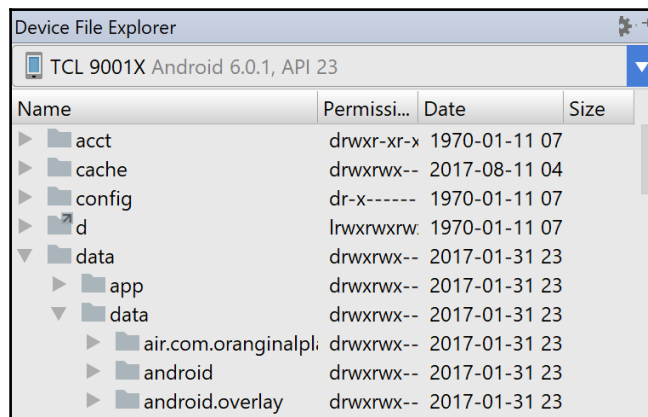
Device File Explorer

TCL 9001X Android 6.0.1, API 23

| Name | Permissi... | Date | Size |
|---|---|---|---|
| acct | drwxr-xr-x | 1970-01-11 07 | |
| cache | drwxrwx-- | 2017-08-11 04 | |
| config | dr-x------ | 1970-01-11 07 | |
| d | lrwxrwxrw | 1970-01-11 07 | |
| data | drwxrwx-- | 2017-01-31 23 | |
| app | drwxrwx-- | 2017-01-31 23 | |
| data | drwxrwx-- | 2017-01-31 23 | |
| air.com.oranginalpl | drwxrwx-- | 2017-01-31 23 | |
| android | drwxrwx-- | 2017-01-31 23 | |
| android.overlay | drwxrwx-- | 2017-01-31 23 | |